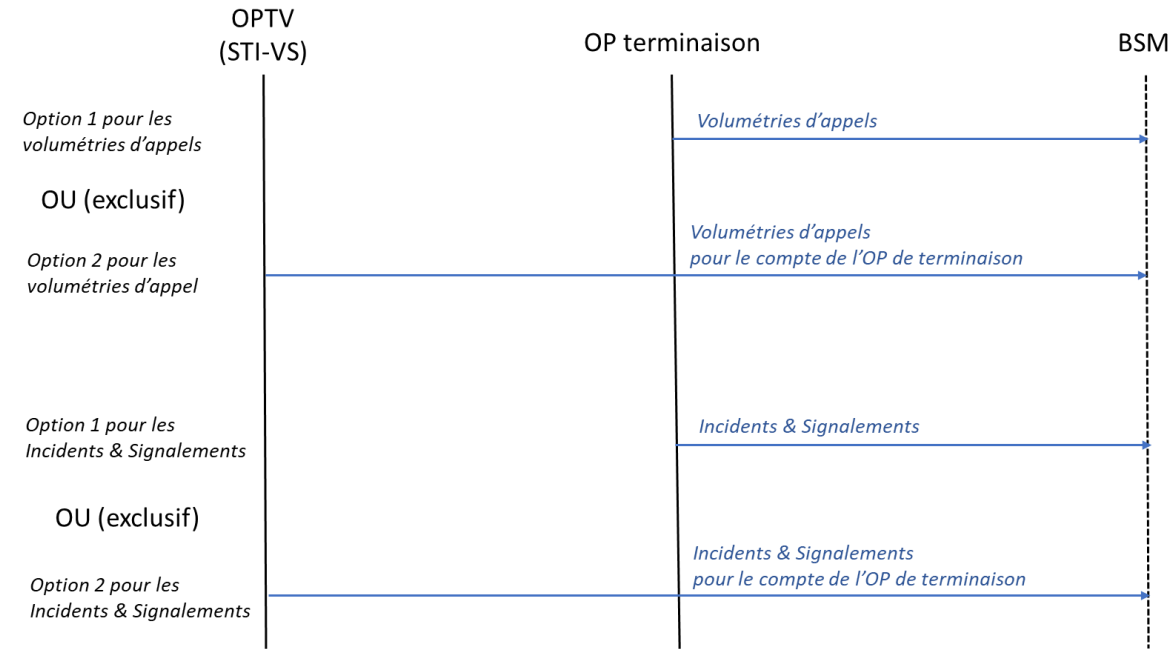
OPTV
(STI-VS)

OP terminaison

BSM

Option 1 pour les volumétries d'appels

Volumétries d'appels

OU (exclusif)

Option 2 pour les volumétries d'appel

Volumétries d'appels
pour le compte de l'OP de terminaison

Option 1 pour les Incidents & Signalements

Incidents & Signalements

OU (exclusif)

Option 2 pour les Incidents & Signalements

Incidents & Signalements
pour le compte de l'OP de terminaison